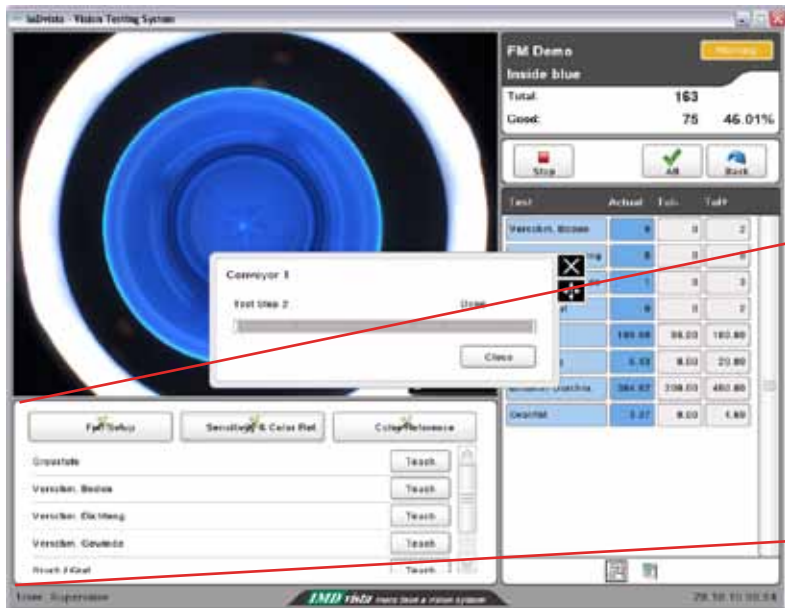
IMDvista - Vision Testing System

FM Demo
Warning
Inside blue
Total: 163
Good: 75 46.01%

Stop
All
Back

| Test | Actual | Tol- | Tol+ |
|---|---|---|---|
| Verschm. Boden | 0 | 0 | 2 |
| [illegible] | 0 | 0 | 0 |
| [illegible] | 1 | 0 | 3 |
| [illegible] | 0 | 0 | 2 |
| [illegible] | 189.66 | 99.00 | 180.00 |
| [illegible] | 5.33 | 8.00 | 20.00 |
| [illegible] | 364.67 | 208.00 | 460.00 |
| Gesamt | 3.27 | 8.00 | 1.60 |

Conveyor 1
Test Step 2 Done
Close

Full Setup
Sensitivity & Color Ref
Color Reference

Grauwerte Teach
Verschm. Boden Teach
Verschm. Dichtung Teach
Verschm. Gewinde Teach
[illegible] Teach

User: Supervisor
IMD vista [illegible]
29.10.10 10:54